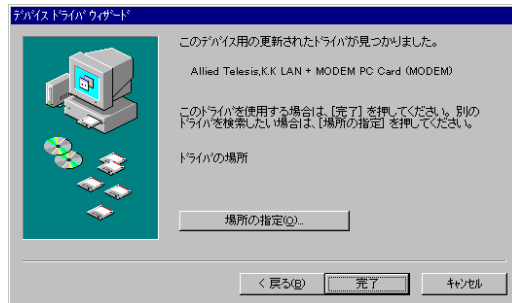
デバイス ドライバ ウィザード

このデバイス用の更新されたドライバが見つかりました。

Allied Telesis,K.K LAN + MODEM PC Card (MODEM)

このドライバを使用する場合は、[完了] を押してください。別のドライバを検索したい場合は、[場所の指定] を押してください。

ドライバの場所

場所の指定(O)...

< 戻る(B)

完了

キャンセル